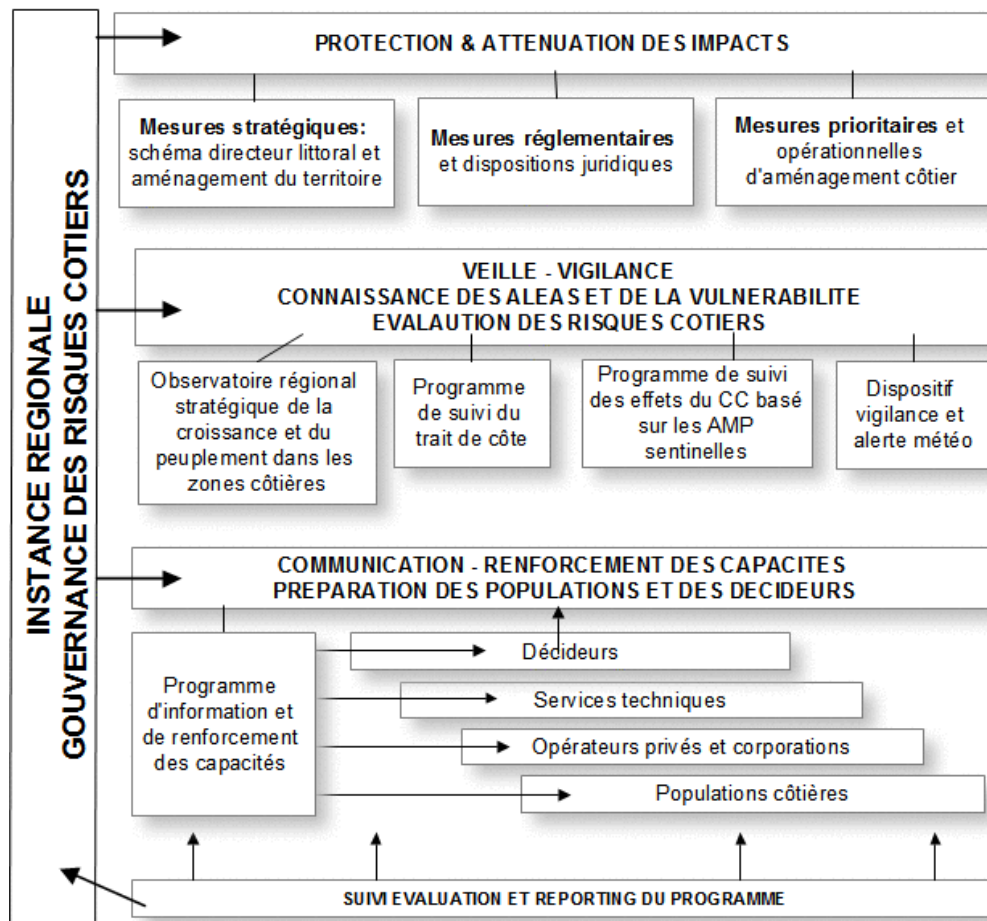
INSTANCE REGIONALE
GOUVERNANCE DES RISQUES COTIERS

PROTECTION & ATTENUATION DES IMPACTS

Mesures stratégiques: schéma directeur littoral et aménagement du territoire

Mesures réglementaires et dispositions juridiques

Mesures prioritaires et opérationnelles d'aménagement côtier

VEILLE - VIGILANCE
CONNAISSANCE DES ALEAS ET DE LA VULNERABILITE
EVALAUTION DES RISQUES COTIERS

Observatoire régional stratégique de la croissance et du peuplement dans les zones côtières

Programme de suivi du trait de côte

Programme de suivi des effets du CC basé sur les AMP sentinelles

Dispositif vigilance et alerte météo

COMMUNICATION - RENFORCEMENT DES CAPACITES
PREPARATION DES POPULATIONS ET DES DECIDEURS

Programme d'information et de renforcement des capacités

Décideurs

Services techniques

Opérateurs privés et corporations

Populations côtières

SUIVI EVALUATION ET REPORTING DU PROGRAMME